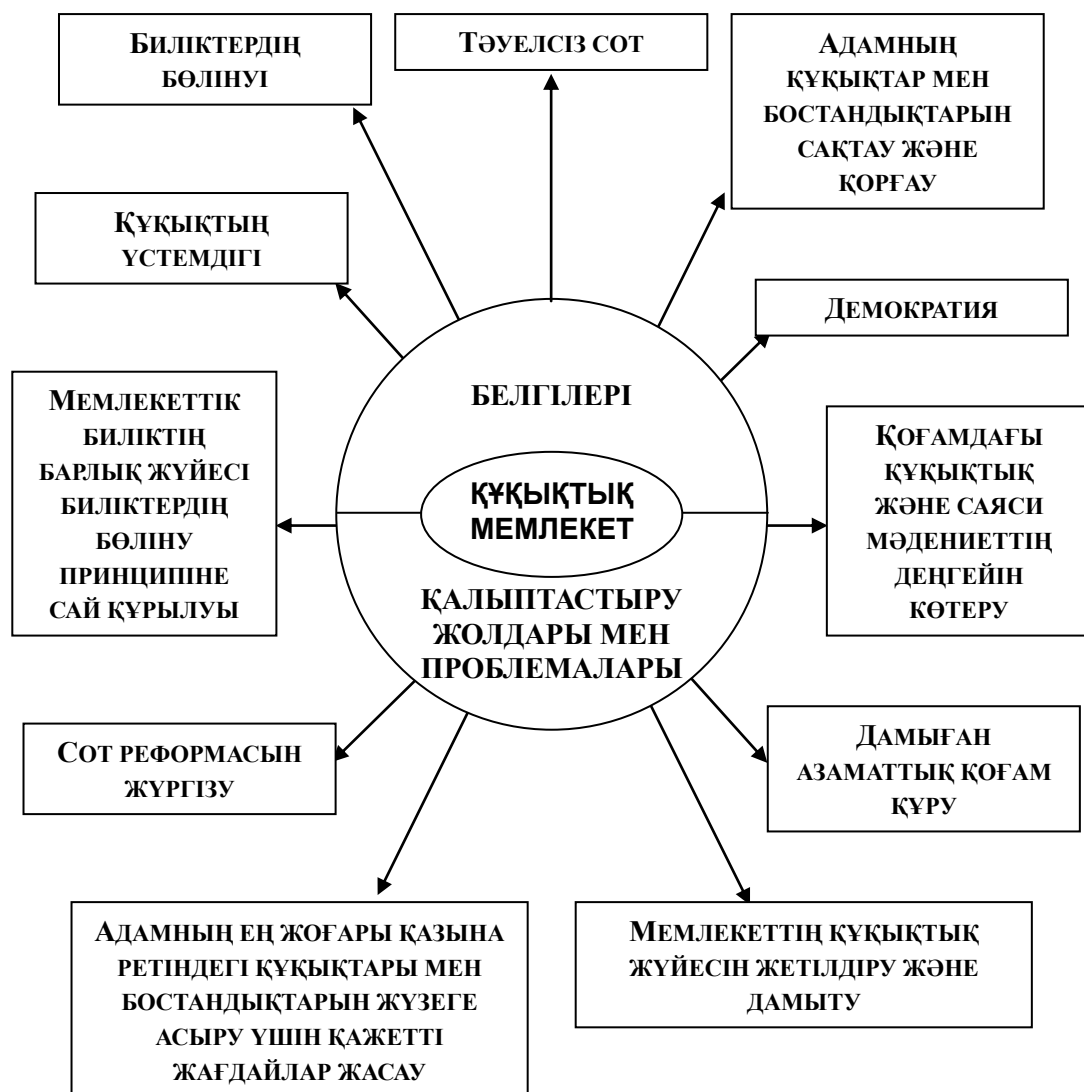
Биліктердің бөлінуі

Тәуелсіз сот

Адамның құқықтар мен бостандықтарын сақтау және қорғау

Құқықтың үстемдігі

Демократия

Мемлекеттік биліктің барлық жүйесі биліктердің бөліну принципіне сай құрылуы

БЕЛГІЛЕРІ

ҚҰҚЫҚТЫҚ МЕМЛЕКЕТ

ҚАЛЫПТАСТЫРУ ЖОЛДАРЫ МЕН ПРОБЛЕМАЛАРЫ

Қоғамдағы құқықтық және саяси мәдениеттің деңгейін көтеру

Сот реформасын жүргізу

Дамыған азаматтық қоғам құру

Адамның ең жоғары қазына ретіндегі құқықтары мен бостандықтарын жүзеге асыру үшін қажетті жағдайлар жасау

Мемлекеттің құқықтық жүйесін жетілдіру және дамыту